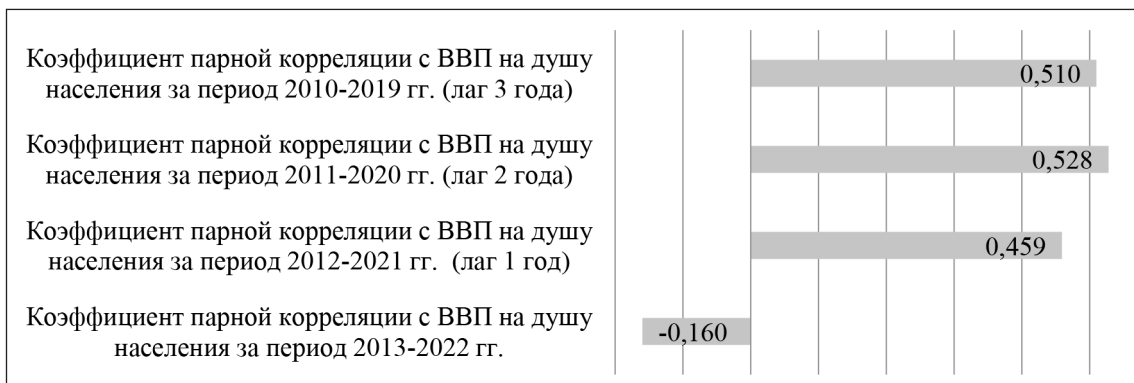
Коэффициент парной корреляции с ВВП на душу населения за период 2010-2019 гг. (лаг 3 года)

0,510

Коэффициент парной корреляции с ВВП на душу населения за период 2011-2020 гг. (лаг 2 года)

0,528

Коэффициент парной корреляции с ВВП на душу населения за период 2012-2021 гг. (лаг 1 год)

0,459

Коэффициент парной корреляции с ВВП на душу населения за период 2013-2022 гг.

-0,160